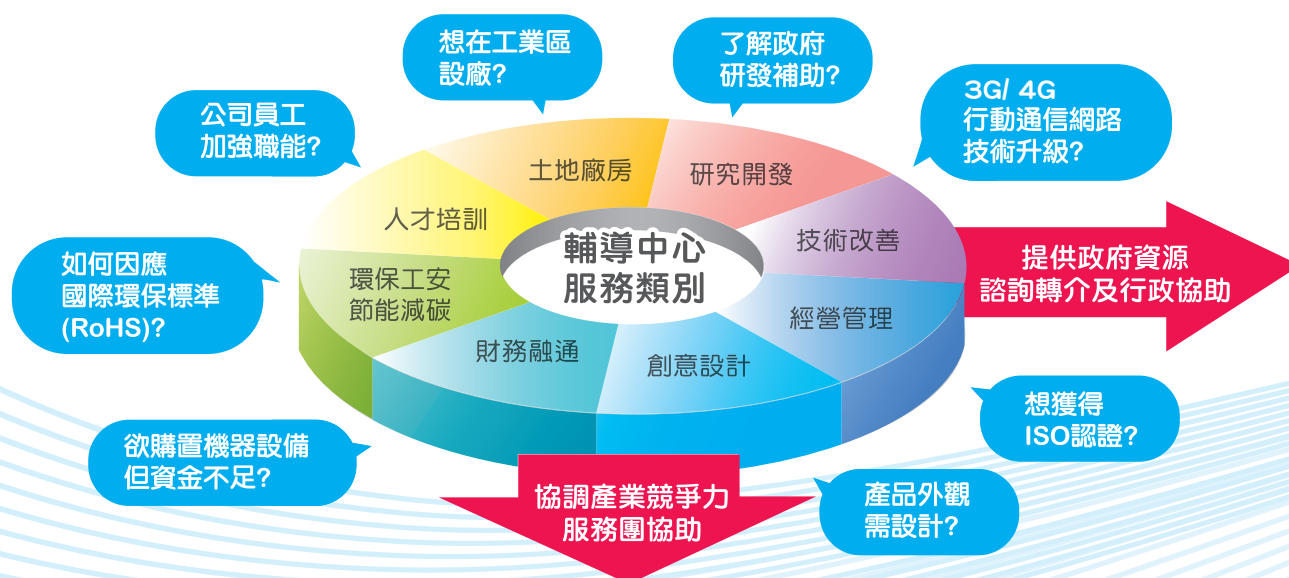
想在工業區
設廠?

了解政府
研發補助?

公司員工
加強職能?

3G/ 4G
行動通信網路
技術升級?

土地廠房

研究開發

人才培訓

技術改善

輔導中心
服務類別

提供政府資源
諮詢轉介及行政協助

如何因應
國際環保標準
(RoHS)?

環保工安
節能減碳

經營管理

財務融通

創意設計

想獲得
ISO認證?

欲購置機器設備
但資金不足?

協調產業競爭力
服務團協助

產品外觀
需設計?